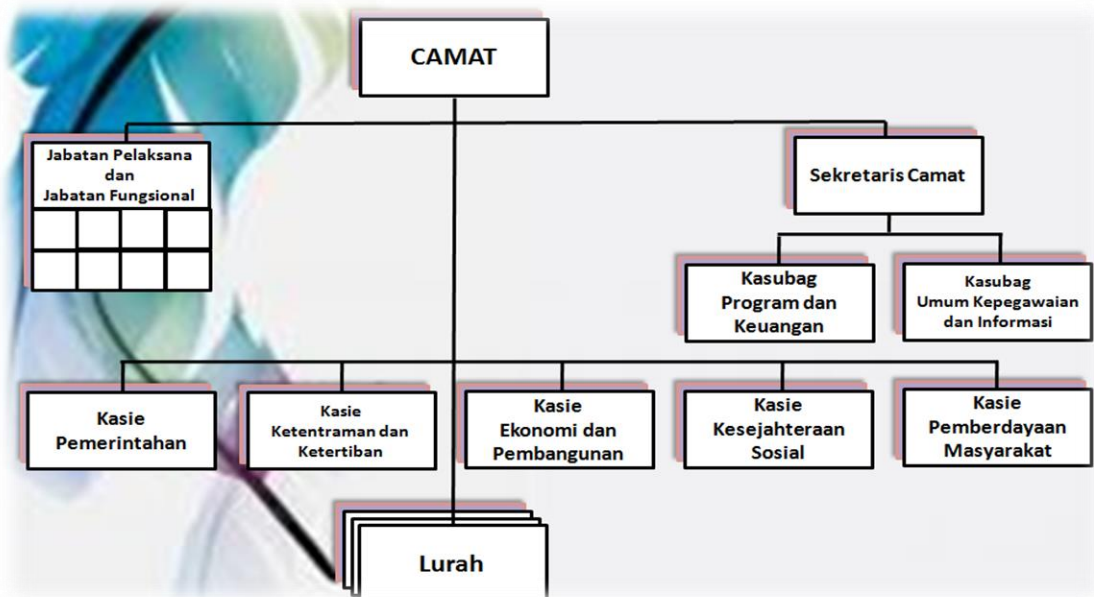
CAMAT

Jabatan Pelaksana dan Jabatan Fungsional

Sekretaris Camat

Kasubag Program dan Keuangan

Kasubag Umum Kepegawaian dan Informasi

Kasie Pemerintahan

Kasie Ketentraman dan Ketertiban

Kasie Ekonomi dan Pembangunan

Kasie Kesejahteraan Sosial

Kasie Pemberdayaan Masyarakat

Lurah